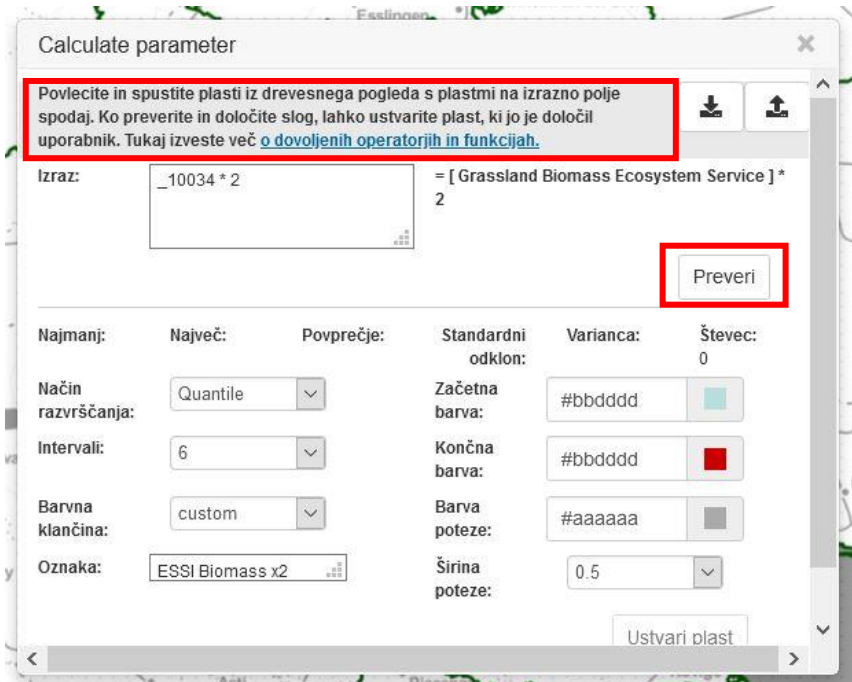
Esslingen

Calculate parameter

Povlecite in spustite plasti iz drevesnega pogleda s plastmi na izrazno polje spodaj. Ko preverite in določite slog, lahko ustvarite plast, ki jo je določil uporabnik. Tukaj izveste več o dovoljenih operatorjih in funkcijah.

Izraz: _10034 * 2

= [ Grassland Biomass Ecosystem Service ] * 2

Preveri

Najmanj: Največ: Povprečje: Standardni odklon: Varianca: Števec: 0

Način razvrščanja: Quantile

Začetna barva: #bbdddd

Intervali: 6

Končna barva: #bbdddd

Barvna klančina: custom

Barva poteze: #aaaaaa

Oznaka: ESSI Biomass x2

Širina poteze: 0.5

Ustvari plast